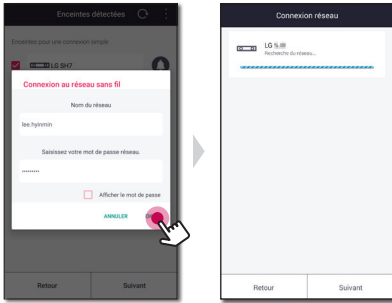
Enceintes détectées

Enceintes pour une connexion simple

LG SH7

Connexion au réseau sans fil

Nom du réseau

lee.hyinmin

Saisissez votre mot de passe réseau.

.........

Afficher le mot de passe

ANNULER

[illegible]

Retour

Suivant

Connexion réseau

LG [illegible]

Recherche du réseau...

Retour

Suivant